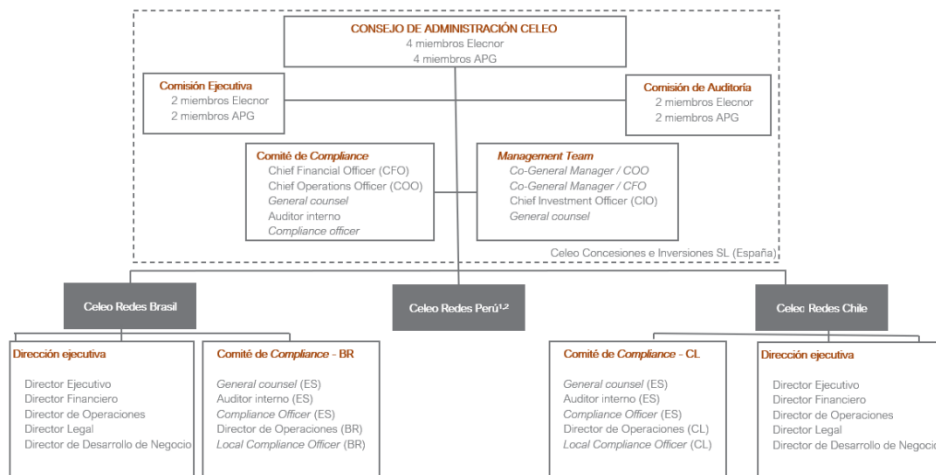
CONSEJO DE ADMINISTRACIÓN CELEO
4 miembros Elecnor
4 miembros APG

Comisión Ejecutiva
2 miembros Elecnor
2 miembros APG

Comisión de Auditoría
2 miembros Elecnor
2 miembros APG

Comité de Compliance
Chief Financial Officer (CFO)
Chief Operations Officer (COO)
General counsel
Auditor interno
Compliance officer

Management Team
Co-General Manager / COO
Co-General Manager / CFO
Chief Investment Officer (CIO)
General counsel

Celeo Concesiones e Inversiones SL (España)

Celeo Redes Brasil

Celeo Redes Perú$^{1,2}$

Celeo Redes Chile

Dirección ejecutiva
Director Ejecutivo
Director Financiero
Director de Operaciones
Director Legal
Director de Desarrollo de Negocio

Comité de Compliance - BR
General counsel (ES)
Auditor interno (ES)
Compliance Officer (ES)
Director de Operaciones (BR)
Local Compliance Officer (BR)

Comité de Compliance - CL
General counsel (ES)
Auditor interno (ES)
Compliance Officer (ES)
Director de Operaciones (CL)
Local Compliance Officer (CL)

Dirección ejecutiva
Director Ejecutivo
Director Financiero
Director de Operaciones
Director Legal
Director de Desarrollo de Negocio